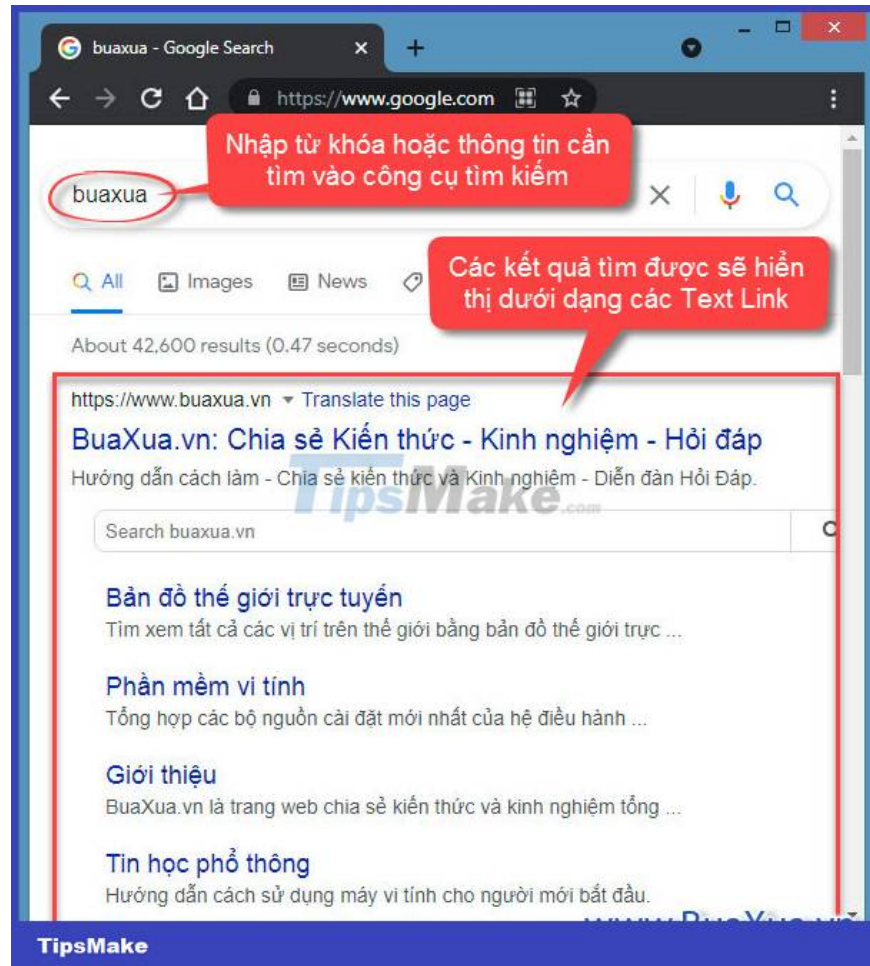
buaxua - Google Search

https://www.google.com

Nhập từ khóa hoặc thông tin cần tìm vào công cụ tìm kiếm

buaxua

All Images News

Các kết quả tìm được sẽ hiển thị dưới dạng các Text Link

About 42,600 results (0.47 seconds)

https://www.buaxua.vn ▾ Translate this page

BuaXua.vn: Chia sẻ Kiến thức - Kinh nghiệm - Hỏi đáp

Hướng dẫn cách làm - Chia sẻ kiến thức và Kinh nghiệm - Diễn đàn Hỏi Đáp.

TipsMake.com

Search buaxua.vn

Bản đồ thế giới trực tuyến
Tìm xem tất cả các vị trí trên thế giới bằng bản đồ thế giới trực ...

Phần mềm vi tính
Tổng hợp các bộ nguồn cài đặt mới nhất của hệ điều hành ...

Giới thiệu
BuaXua.vn là trang web chia sẻ kiến thức và kinh nghiệm tổng ...

Tin học phổ thông
Hướng dẫn cách sử dụng máy vi tính cho người mới bắt đầu.

www.BuaXua.vn

TipsMake